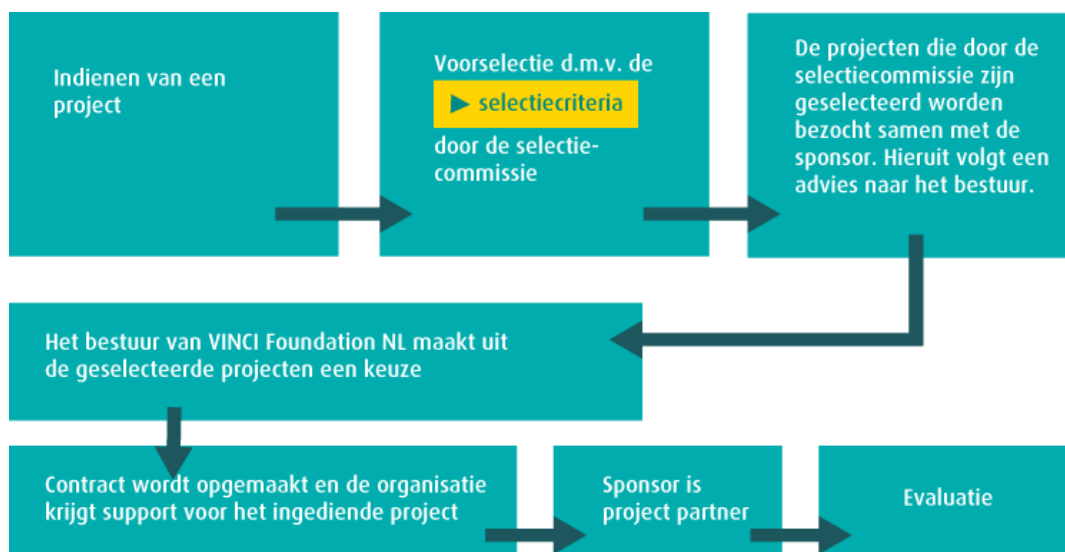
Indienen van een project

Voorselectie d.m.v. de

▶ selectiecriteria

door de selectiecommissie

De projecten die door de selectiecommissie zijn geselecteerd worden bezocht samen met de sponsor. Hieruit volgt een advies naar het bestuur.

Het bestuur van VINCI Foundation NL maakt uit de geselecteerde projecten een keuze

Contract wordt opgemaakt en de organisatie krijgt support voor het ingediende project

Sponsor is project partner

Evaluatie